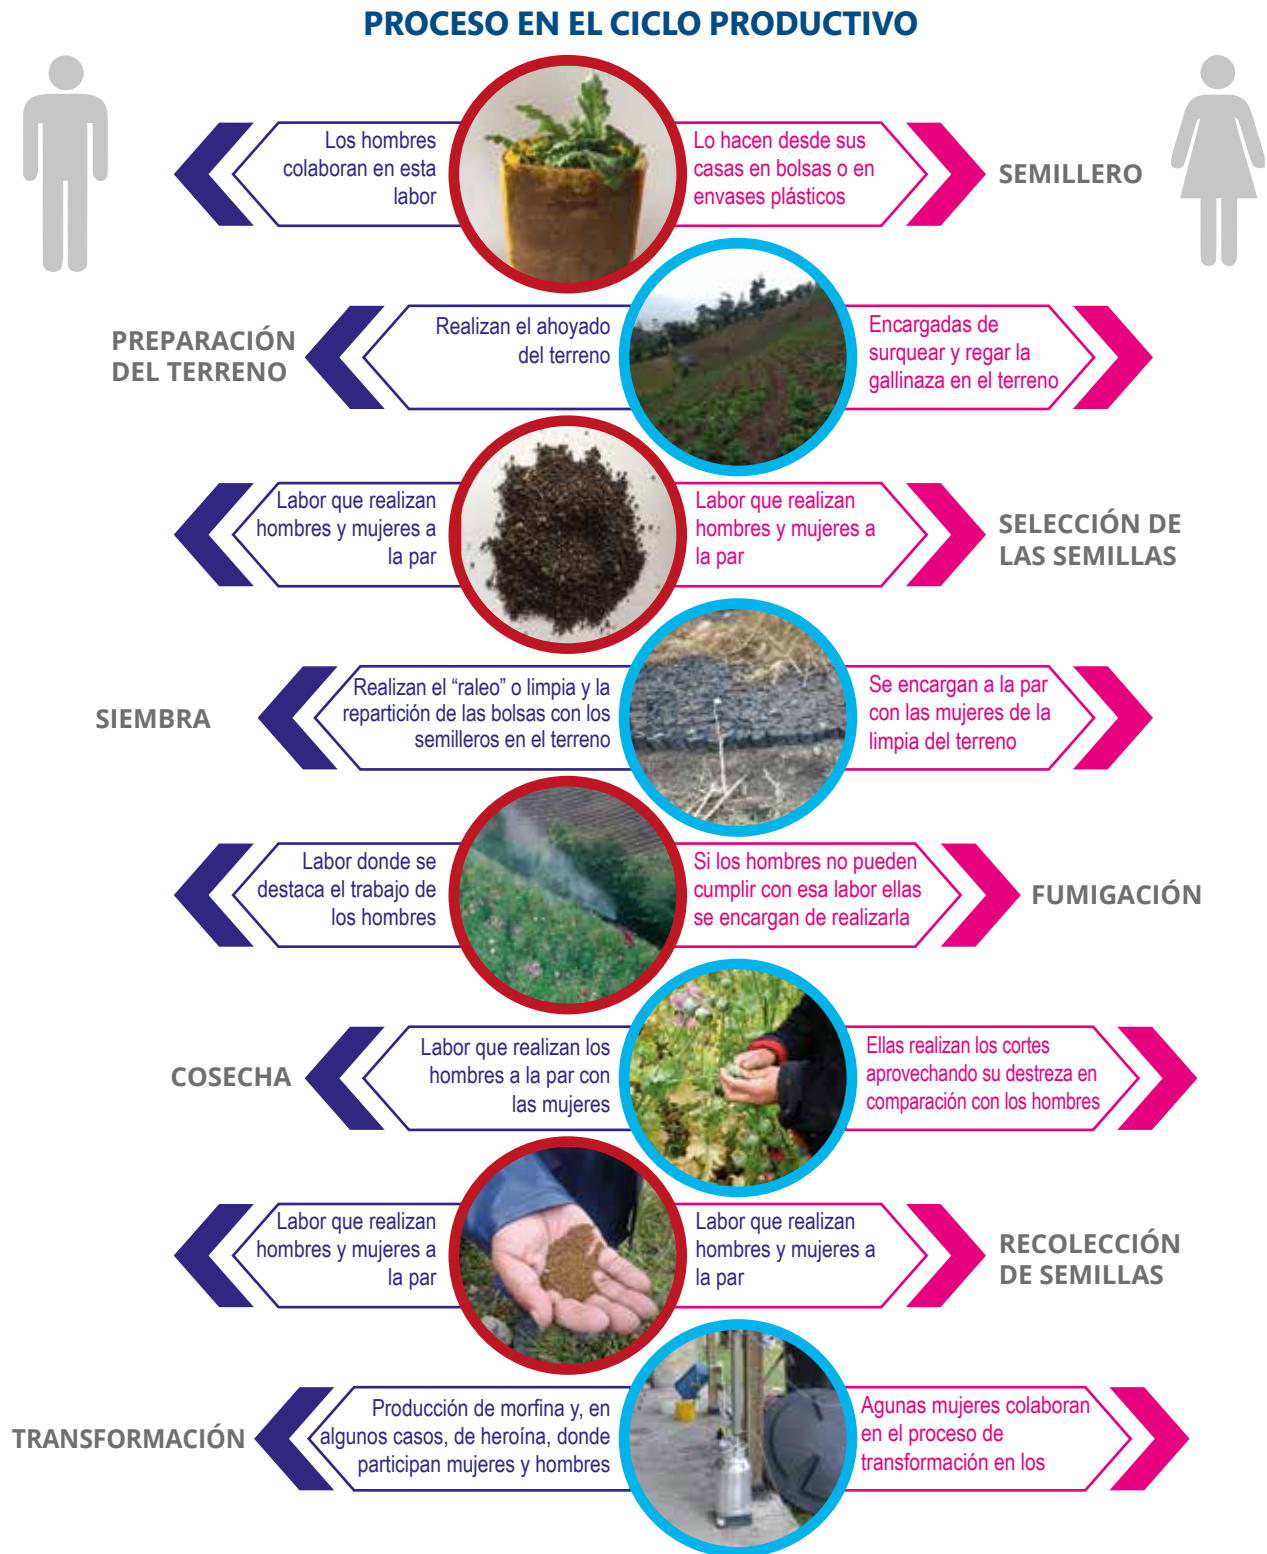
PROCESO EN EL CICLO PRODUCTIVO

Los hombres colaboran en esta labor

Lo hacen desde sus casas en bolsas o en envases plásticos

SEMILLERO

PREPARACIÓN DEL TERRENO

Realizan el ahoyado del terreno

Encargadas de surquear y regar la gallinaza en el terreno

Labor que realizan hombres y mujeres a la par

Labor que realizan hombres y mujeres a la par

SELECCIÓN DE LAS SEMILLAS

SIEMBRA

Realizan el "raleo" o limpia y la repartición de las bolsas con los semilleros en el terreno

Se encargan a la par con las mujeres de la limpia del terreno

Labor donde se destaca el trabajo de los hombres

Si los hombres no pueden cumplir con esa labor ellas se encargan de realizarla

FUMIGACIÓN

COSECHA

Labor que realizan los hombres a la par con las mujeres

Ellas realizan los cortes aprovechando su destreza en comparación con los hombres

Labor que realizan hombres y mujeres a la par

Labor que realizan hombres y mujeres a la par

RECOLECCIÓN DE SEMILLAS

TRANSFORMACIÓN

Producción de morfina y, en algunos casos, de heroína, donde participan mujeres y hombres

Agunas mujeres colaboran en el proceso de transformación en los